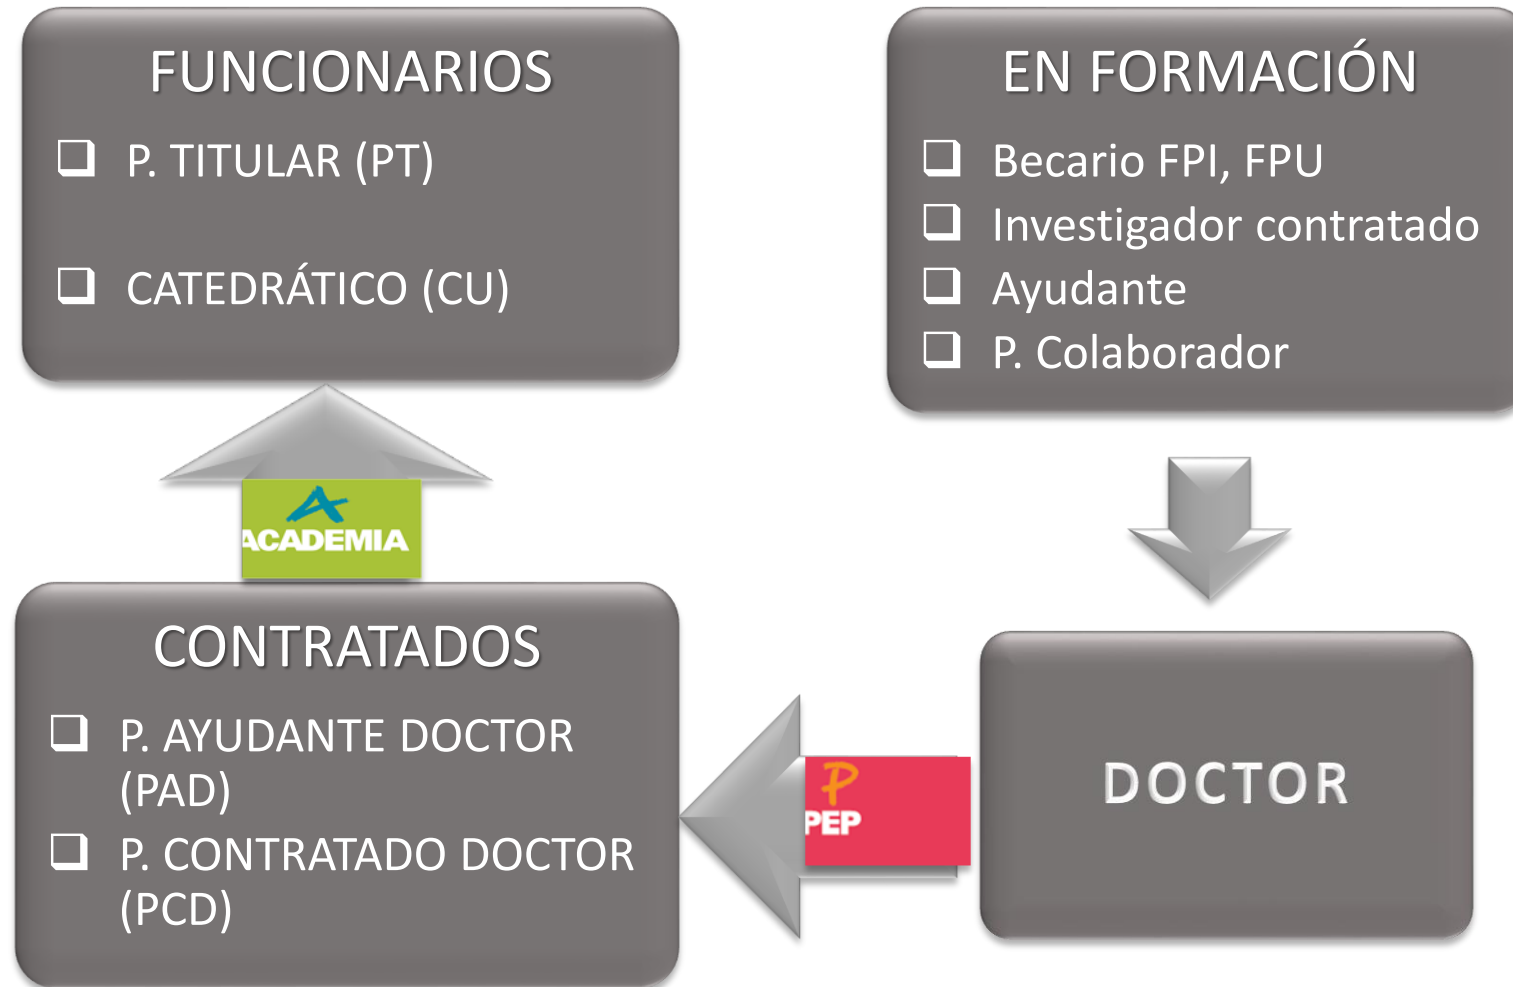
FUNCIONARIOS

P. TITULAR (PT)

CATEDRÁTICO (CU)

EN FORMACIÓN

Becario FPI, FPU

Investigador contratado

Ayudante

P. Colaborador

ACADEMIA

CONTRATADOS

P. AYUDANTE DOCTOR (PAD)

P. CONTRATADO DOCTOR (PCD)

PEP

DOCTOR